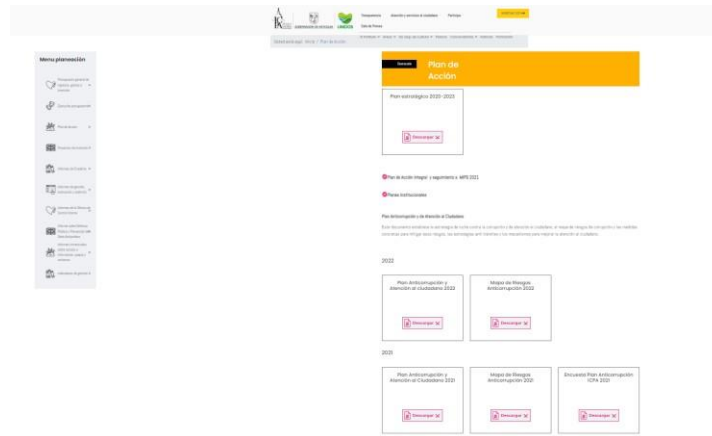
Transparencia Atención y servicios a la ciudadanía Participa

Menu planeación

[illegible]

Plan de Acción

Plan estratégico 2020-2023

Descargar

Plan de Acción Integral y seguimiento a MIPG 2021

Planes Institucionales

Plan Anticorrupción y de Atención al Ciudadano

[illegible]

2022

Plan Anticorrupción y Atención al ciudadano 2022

Descargar

Mapa de Riesgos Anticorrupción 2022

Descargar

2021

Plan Anticorrupción y Atención al Ciudadano 2021

Descargar

Mapa de Riesgos Anticorrupción 2021

Descargar

Encuesta Plan Anticorrupción ICPA 2021

Descargar